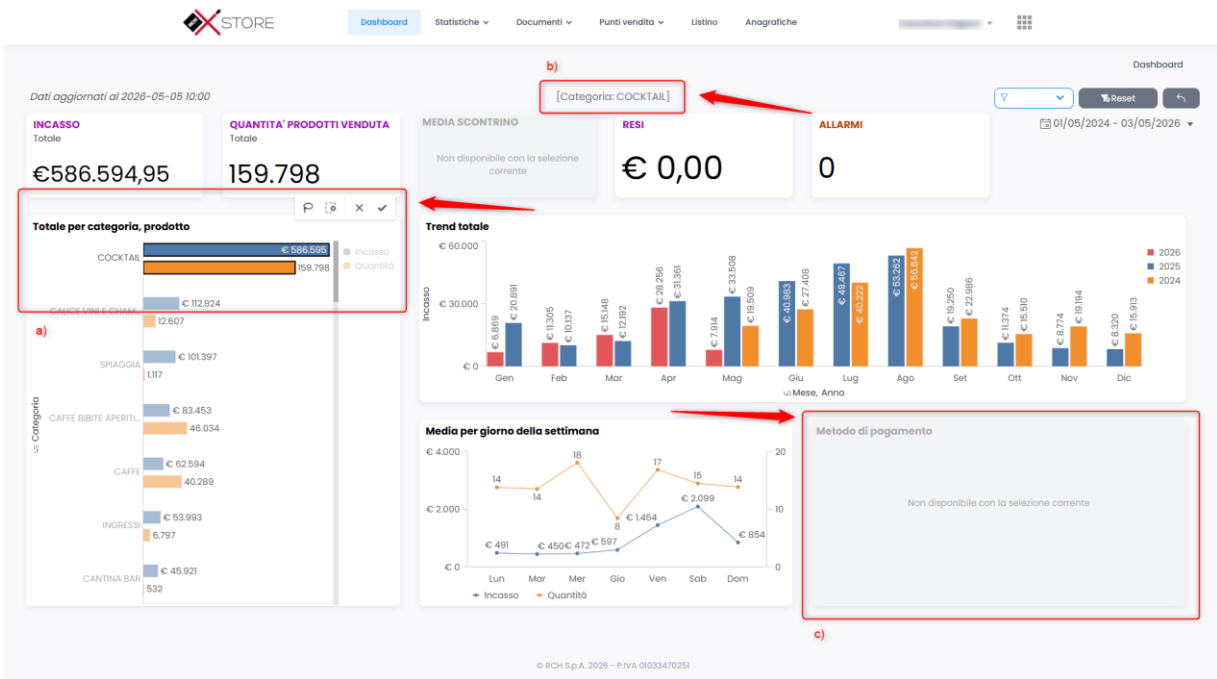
STORE

Dashboard Statistiche Documenti Punti vendita Listino Anagrafiche

Dashboard

b)

Dati aggiornati al 2026-05-05 10:00

[Categoria: COCKTAIL]

Reset

INCASSO
Totale
€586.594,95

QUANTITA' PRODOTTI VENDUTA
Totale
159.798

MEDIA SCONTRINO
Non disponibile con la selezione corrente

RESI
€ 0,00

ALLARMI
0

01/05/2024 - 03/05/2026

Totale per categoria, prodotto

COCKTAIL € 586.595 159.798
Incasso
Quantità
CALICE VINI E CHAM... € 112.924 12.607
a)
SPIAGGIA € 101.397 1.117
Categoria
CAFFE BIBITE APERITI... € 83.453 46.034
CAFFE € 62.594 40.289
INGRESSI € 53.993 6.797
CANTINA BAR € 45.921 532

Trend totale

€ 60.000
€ 30.000
€ 0
Incasso

2026
2025
2024

| | Gen | Feb | Mar | Apr | Mag | Giu | Lug | Ago | Set | Ott | Nov | Dic |
|---|---|---|---|---|---|---|---|---|---|---|---|---|
| 2026 | € 6.869 | € 11.305 | € 15.148 | € 28.256 | € 7.914 | | | | | | | |
| 2025 | € 20.891 | € 10.137 | € 12.192 | € 31.361 | € 33.508 | € 40.983 | € 49.467 | € 53.262 | € 19.250 | € 11.374 | € 8.774 | € 8.320 |
| 2024 | | | | | € 19.509 | € 27.408 | € 40.222 | € 56.842 | € 22.986 | € 15.510 | € 19.194 | € 15.913 |

Mese, Anno

Media per giorno della settimana

€ 4.000
€ 2.000
€ 0
20
10
0

| | Lun | Mar | Mer | Gio | Ven | Sab | Dom |
|---|---|---|---|---|---|---|---|
| Incasso | € 491 | € 450 | € 472 | € 597 | € 1.454 | € 2.099 | € 854 |
| Quantità | 14 | 14 | 18 | 8 | 17 | 15 | 14 |

Incasso Quantità

Metodo di pagamento

Non disponibile con la selezione corrente

c)

© RCH S.p.A. 2026 - P.IVA 01033470251